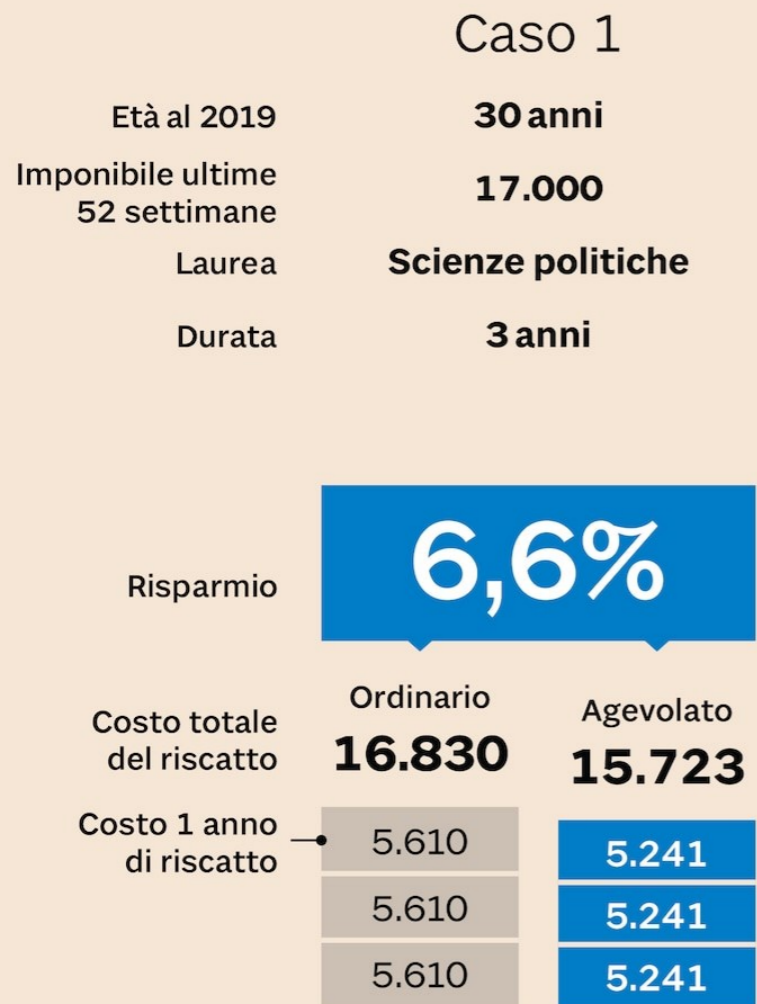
Caso 1

Età al 2019 30 anni

Imponibile ultime 52 settimane 17.000

Laurea Scienze politiche

Durata 3 anni

Risparmio 6,6%

| | Ordinario | Agevolato |
|---|---|---|
| Costo totale del riscatto | 16.830 | 15.723 |
| Costo 1 anno di riscatto | 5.610 | 5.241 |
| | 5.610 | 5.241 |
| | 5.610 | 5.241 |